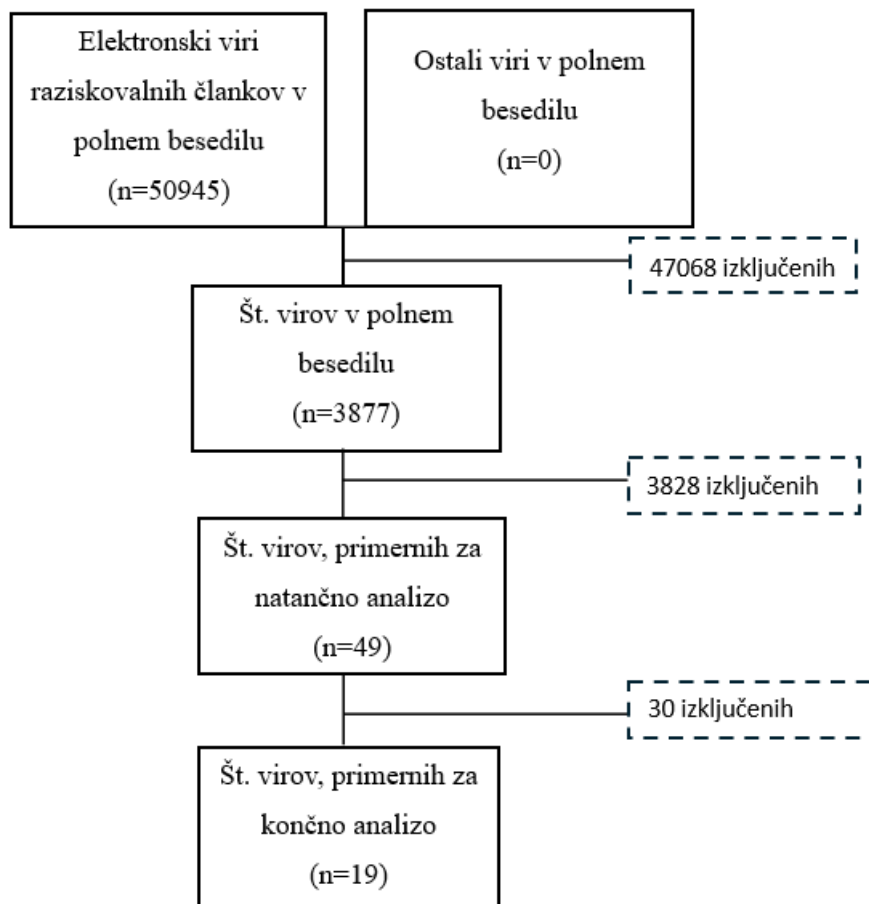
Elektronski viri raziskovalnih člankov v polnem besedilu
(n=50945)

Ostali viri v polnem besedilu
(n=0)

47068 izključenih

Št. virov v polnem besedilu
(n=3877)

3828 izključenih

Št. virov, primernih za natančno analizo
(n=49)

30 izključenih

Št. virov, primernih za končno analizo
(n=19)